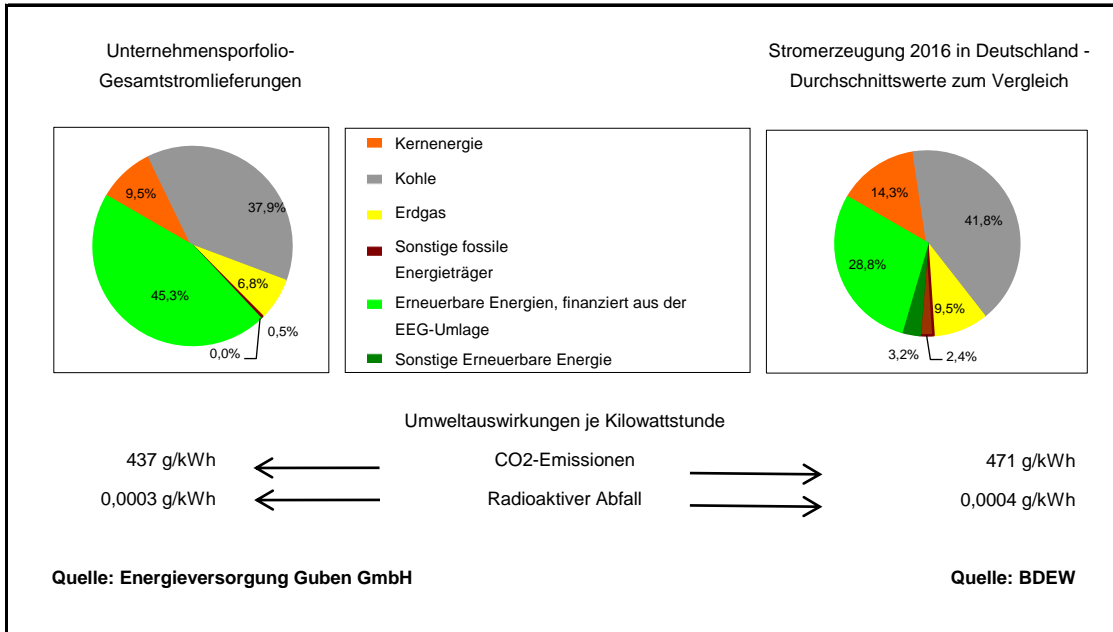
Unternehmensporfolio-Gesamtstromlieferungen

Stromerzeugung 2016 in Deutschland - Durchschnittswerte zum Vergleich

9,5%
37,9%
45,3%
6,8%
0,5%
0,0%

Kernenergie
Kohle
Erdgas
Sonstige fossile Energieträger
Erneuerbare Energien, finanziert aus der EEG-Umlage
Sonstige Erneuerbare Energie

14,3%
41,8%
28,8%
9,5%
3,2%
2,4%

Umweltauswirkungen je Kilowattstunde

437 g/kWh
CO2-Emissionen
471 g/kWh

0,0003 g/kWh
Radioaktiver Abfall
0,0004 g/kWh

Quelle: Energieversorgung Guben GmbH

Quelle: BDEW